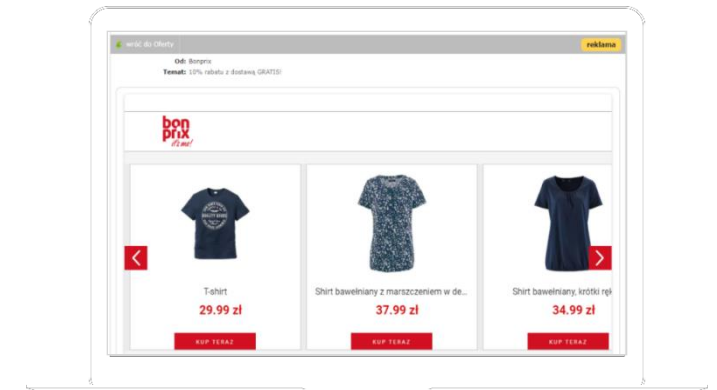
wróć do Oferty

reklama

Od: Bonprix
Temat: 10% rabatu z dostawą GRATIS!

bon prix it's me!

T-shirt
29.99 zł
KUP TERAZ

Shirt bawełniany z marszczeniem w de...
37.99 zł
KUP TERAZ

Shirt bawełniany, krótki ręk
34.99 zł
KUP TERAZ